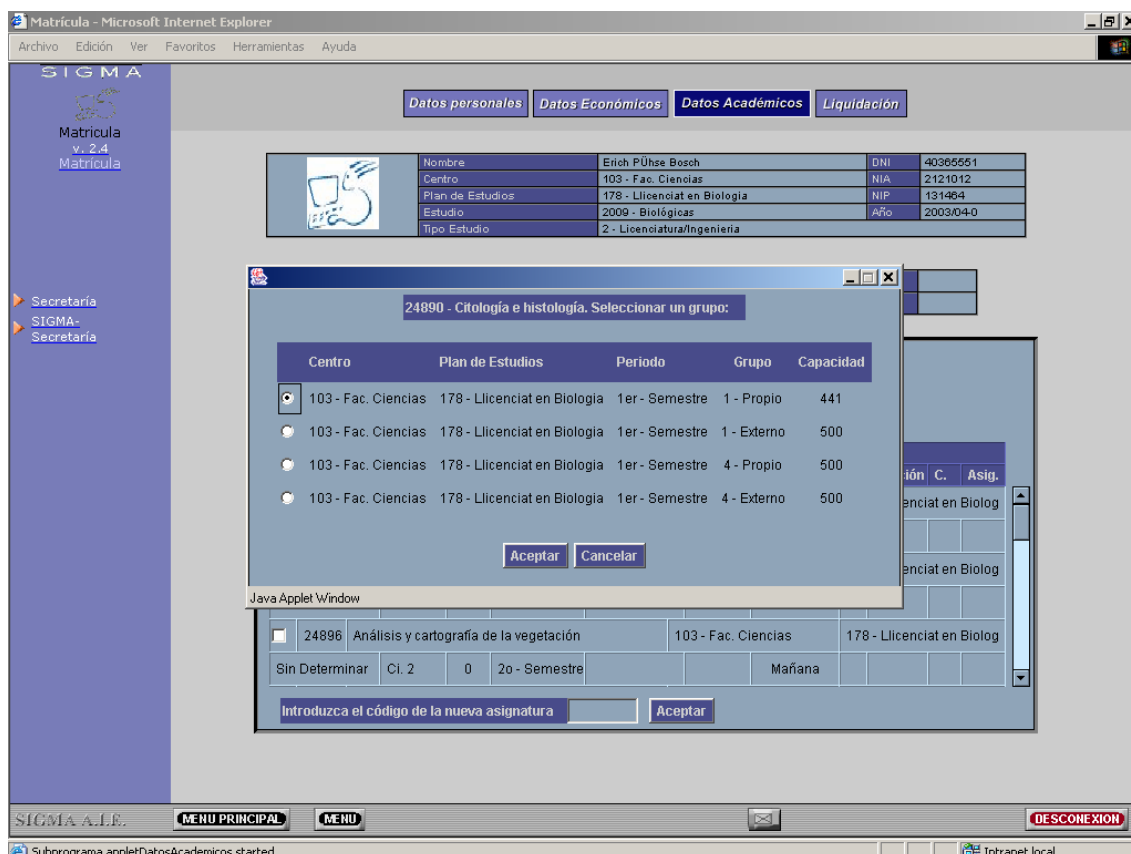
Matrícula - Microsoft Internet Explorer

Archivo Edición Ver Favoritos Herramientas Ayuda

SIGMA

Matricula
v. 2.4
Matricula

Datos personales | Datos Económicos | Datos Académicos | Liquidación

| Nombre | Erich PÜhse Bosch | DNI | 40365551 |
|---|---|---|---|
| Centro | 103 - Fac. Ciencias | NIA | 2121012 |
| Plan de Estudios | 178 - Llicenciat en Biologia | NIP | 131464 |
| Estudio | 2009 - Biológicas | Año | 2003/04-0 |
| Tipo Estudio | 2 - Licenciatura/Ingeniería | | |

Secretaría
SIGMA-Secretaría

24890 - Citología e histología. Seleccionar un grupo:

| | Centro | Plan de Estudios | Periodo | Grupo | Capacidad |
|---|---|---|---|---|---|
| ● | 103 - Fac. Ciencias | 178 - Llicenciat en Biologia | 1er - Semestre | 1 - Propio | 441 |
| ○ | 103 - Fac. Ciencias | 178 - Llicenciat en Biologia | 1er - Semestre | 1 - Externo | 500 |
| ○ | 103 - Fac. Ciencias | 178 - Llicenciat en Biologia | 1er - Semestre | 4 - Propio | 500 |
| ○ | 103 - Fac. Ciencias | 178 - Llicenciat en Biologia | 1er - Semestre | 4 - Externo | 500 |

Aceptar Cancelar

Java Applet Window

ción C. Asig.
enciat en Biolog
enciat en Biolog

24896 Análisis y cartografía de la vegetación 103 - Fac. Ciencias 178 - Llicenciat en Biolog
Sin Determinar Ci. 2 0 2o - Semestre Mañana

Introduzca el código de la nueva asignatura Aceptar

SIGMA A.I.E. MENU PRINCIPAL MENU DESCONEXION

Subprograma appletDatosAcademicos started
Intranet local